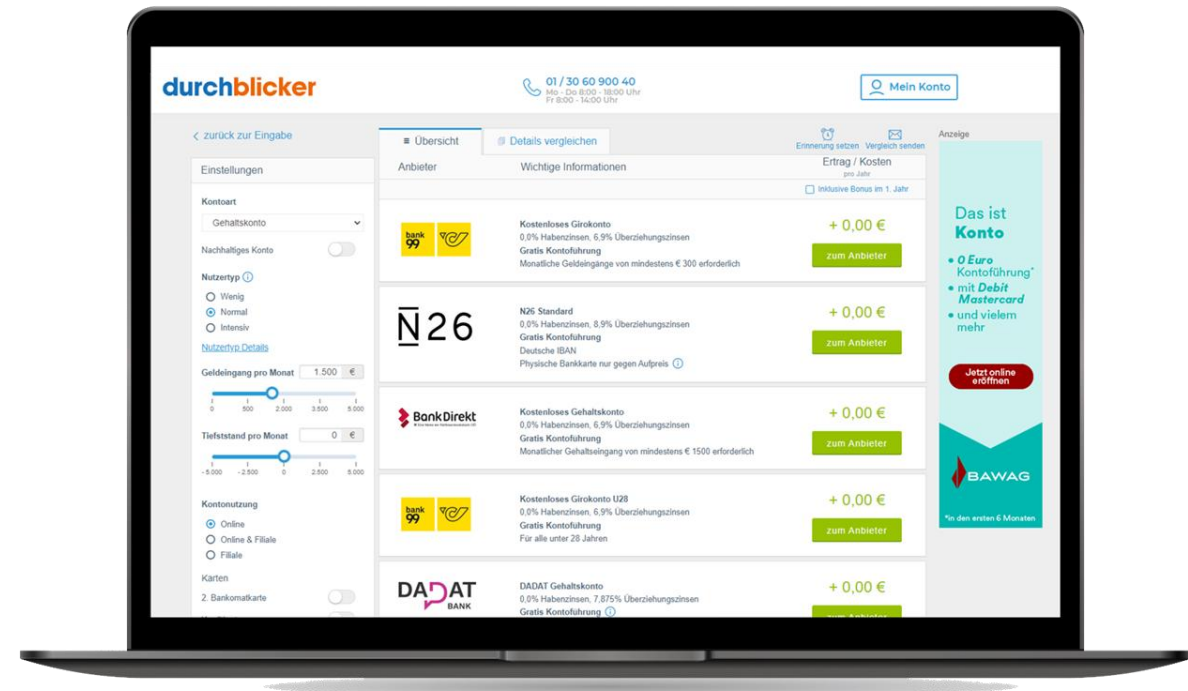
durchblicker

01 / 30 60 900 40
Mo - Do 8:00 - 18:00 Uhr
Fr 8:00 - 14:00 Uhr

Mein Konto

< zurück zur Eingabe

Einstellungen

Kontoart
Gehaltskonto
Nachhaltiges Konto
Nutzertyp
Wenig
Normal
Intensiv
Nutzertyp Details
Geldeingang pro Monat 1.500 €
0 500 2.000 3.500 5.000
Tiefststand pro Monat 0 €
- 5.000 - 2.500 0 2.500 5.000
Kontonutzung
Online
Online & Filiale
Filiale
Karten
2. Bankomatkarte

Übersicht
Details vergleichen
Erinnerung setzen
Vergleich senden

| Anbieter | Wichtige Informationen | Ertrag / Kosten pro Jahr |
|---|---|---|
| | | Inklusive Bonus im 1. Jahr |
| bank 99 | Kostenloses Girokonto<br>0,0% Habenzinsen, 6,9% Überziehungszinsen<br>Gratis Kontoführung<br>Monatliche Geldeingänge von mindestens € 300 erforderlich | + 0,00 €<br>zum Anbieter |
| N26 | N26 Standard<br>0,0% Habenzinsen, 8,9% Überziehungszinsen<br>Gratis Kontoführung<br>Deutsche IBAN<br>Physische Bankkarte nur gegen Aufpreis | + 0,00 €<br>zum Anbieter |
| BankDirekt | Kostenloses Gehaltskonto<br>0,0% Habenzinsen, 6,9% Überziehungszinsen<br>Gratis Kontoführung<br>Monatlicher Gehaltseingang von mindestens € 1500 erforderlich | + 0,00 €<br>zum Anbieter |
| bank 99 | Kostenloses Girokonto U28<br>0,0% Habenzinsen, 6,9% Überziehungszinsen<br>Gratis Kontoführung<br>Für alle unter 28 Jahren | + 0,00 €<br>zum Anbieter |
| DADAT BANK | DADAT Gehaltskonto<br>0,0% Habenzinsen, 7,875% Überziehungszinsen<br>Gratis Kontoführung | + 0,00 € |

Anzeige
Das ist Konto
• 0 Euro Kontoführung*
• mit Debit Mastercard
• und vielem mehr
Jetzt online eröffnen
BAWAG
*in den ersten 6 Monaten